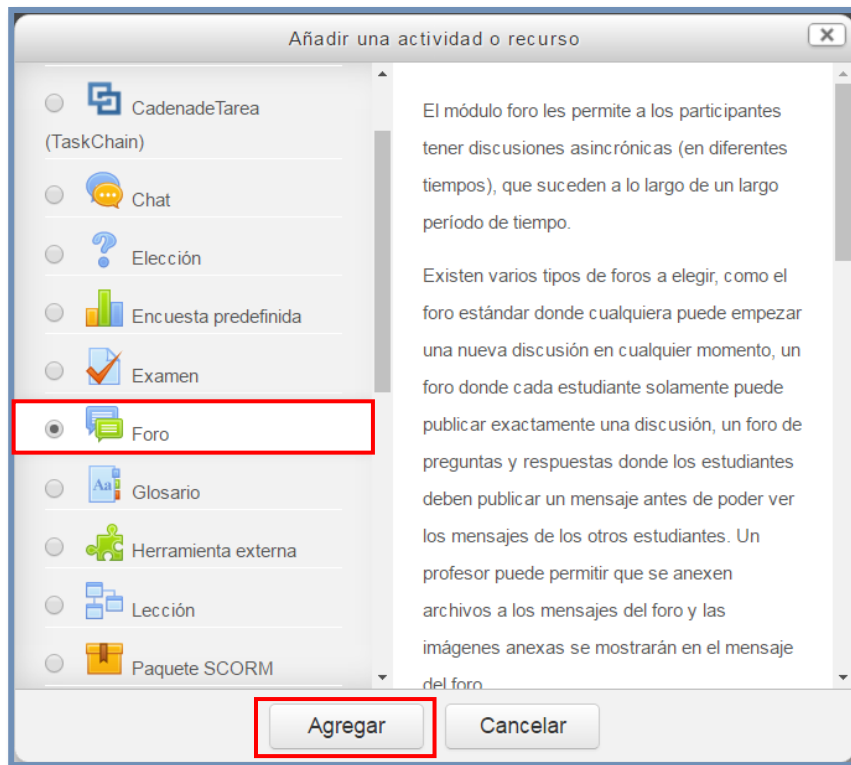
Añadir una actividad o recurso

CadenadeTarea (TaskChain)

Chat

Elección

Encuesta predefinida

Examen

Foro

Glosario

Herramienta externa

Lección

Paquete SCORM

El módulo foro les permite a los participantes tener discusiones asincrónicas (en diferentes tiempos), que suceden a lo largo de un largo período de tiempo.

Existen varios tipos de foros a elegir, como el foro estándar donde cualquiera puede empezar una nueva discusión en cualquier momento, un foro donde cada estudiante solamente puede publicar exactamente una discusión, un foro de preguntas y respuestas donde los estudiantes deben publicar un mensaje antes de poder ver los mensajes de los otros estudiantes. Un profesor puede permitir que se anexen archivos a los mensajes del foro y las imágenes anexas se mostrarán en el mensaje del foro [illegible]

Agregar

Cancelar